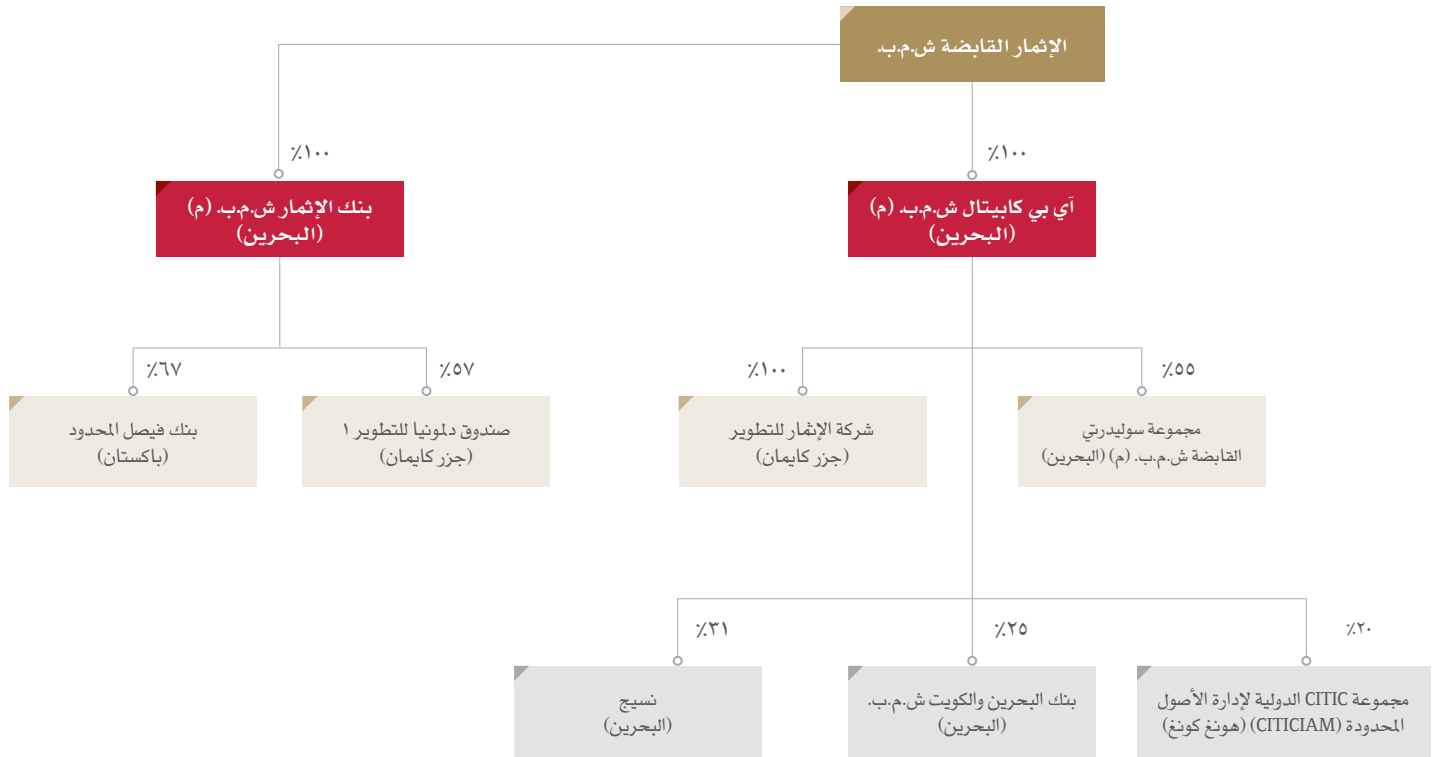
الإثمار القابضة ش.م.ب.

٪١٠٠

بنك الإثمار ش.م.ب. (م)
(البحرين)

٪١٠٠

آي بي كابيتال ش.م.ب. (م)
(البحرين)

٪٦٧

بنك فيصل المحدود
(باكستان)

٪٥٧

صندوق دلمونيا للتطوير ١
(جزر كايمان)

٪١٠٠

شركة الإثمار للتطوير
(جزر كايمان)

٪٥٥

مجموعة سوليدرتي
القابضة ش.م.ب. (م) (البحرين)

٪٣١

نسيج
(البحرين)

٪٢٥

بنك البحرين والكويت ش.م.ب.
(البحرين)

٪٢٠

مجموعة CITIC الدولية لإدارة الأصول
المحدودة (CITICIAM) (هونغ كونغ)